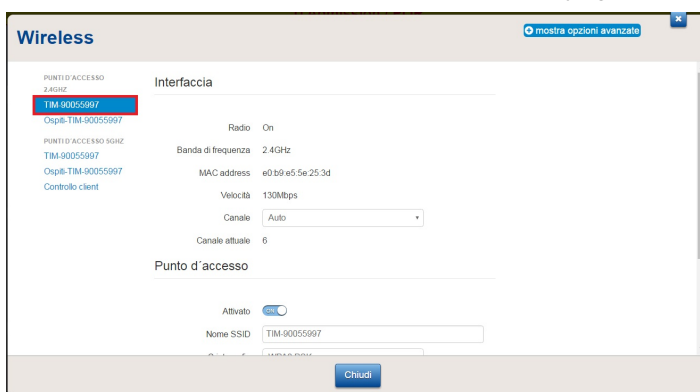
Wireless

mostra opzioni avanzate

PUNTI D'ACCESSO 2.4GHZ
TIM-90055997
Ospiti-TIM-90055997
PUNTI D'ACCESSO 5GHZ
TIM-90055997
Ospiti-TIM-90055997
Controllo client

Interfaccia

| | |
|---|---|
| Radio | On |
| Banda di frequenza | 2.4GHz |
| MAC address | e0:b9:e5:5e:25:3d |
| Velocità | 130Mbps |
| Canale | Auto |
| Canale attuale | 6 |

Punto d´accesso

| | |
|---|---|
| Attivato | ON |
| Nome SSID | TIM-90055997 |
| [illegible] | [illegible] |

Chiudi